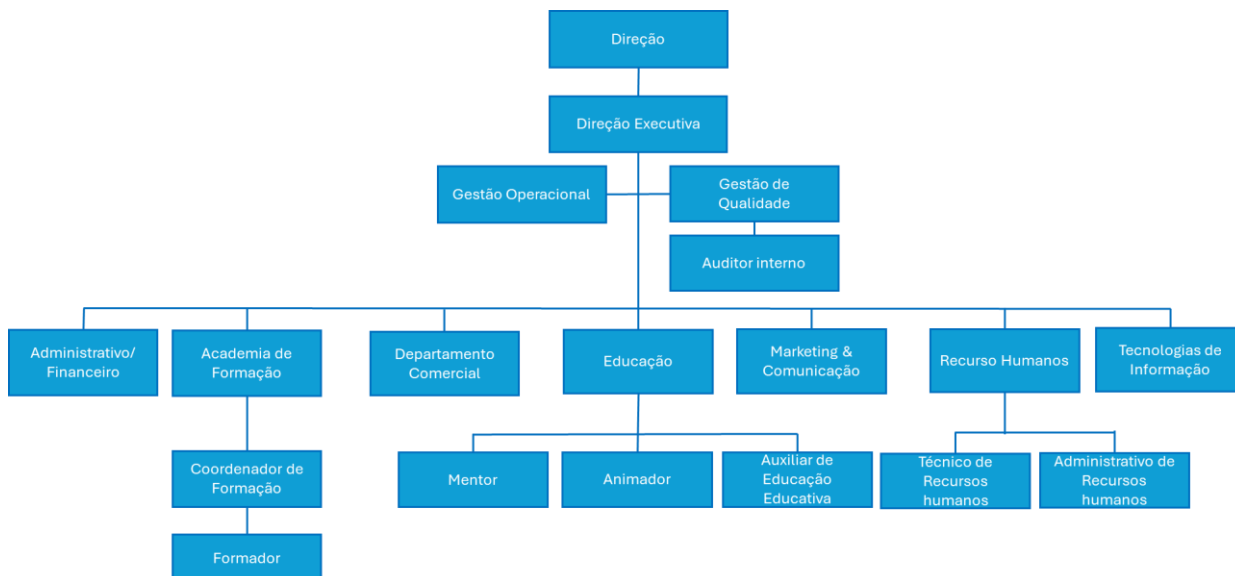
Direção

Direção Executiva

Gestão Operacional

Gestão de Qualidade

Auditor interno

Administrativo/ Financeiro

Academia de Formação

Departamento Comercial

Educação

Marketing & Comunicação

Recurso Humanos

Tecnologias de Informação

Coordenador de Formação

Formador

Mentor

Animador

Auxiliar de Educação Educativa

Técnico de Recursos humanos

Administrativo de Recursos humanos